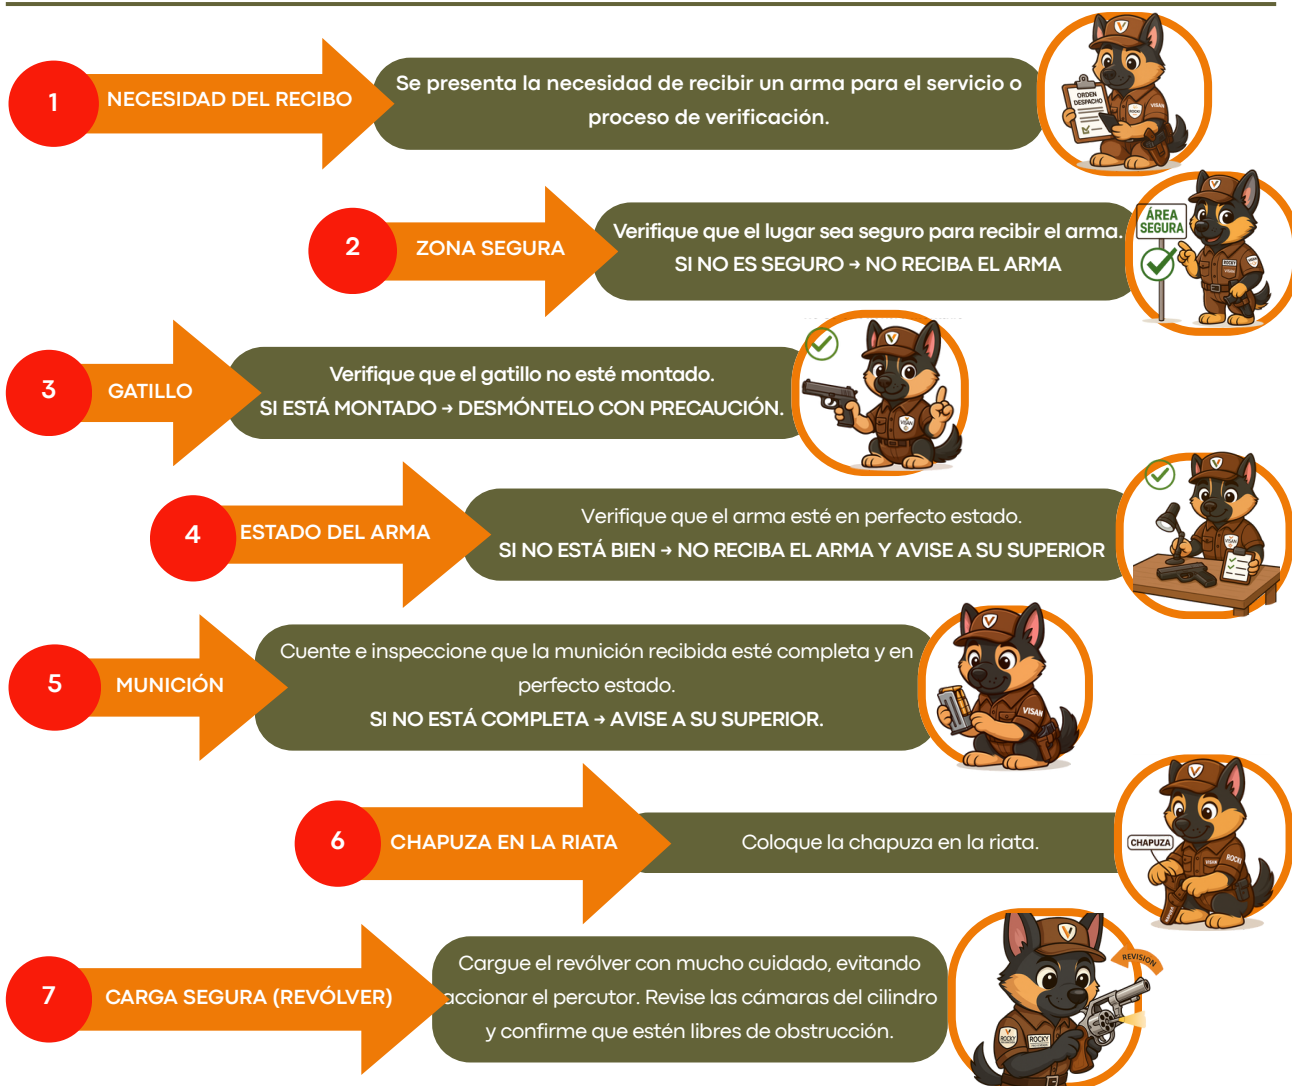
1 NECESIDAD DEL RECIBO

Se presenta la necesidad de recibir un arma para el servicio o proceso de verificación.

ORDEN DESPACHO

ROCKY

VISAN

2 ZONA SEGURA

Verifique que el lugar sea seguro para recibir el arma. SI NO ES SEGURO → NO RECIBA EL ARMA

ÁREA SEGURA

ROCKY

VISAN

3 GATILLO

Verifique que el gatillo no esté montado. SI ESTÁ MONTADO → DESMÓNTELO CON PRECAUCIÓN.

VISAN

4 ESTADO DEL ARMA

Verifique que el arma esté en perfecto estado. SI NO ESTÁ BIEN → NO RECIBA EL ARMA Y AVISE A SU SUPERIOR

VISAN

5 MUNICIÓN

Cuente e inspeccione que la munición recibida esté completa y en perfecto estado. SI NO ESTÁ COMPLETA → AVISE A SU SUPERIOR.

VISAN

6 CHAPUZA EN LA RIATA

Coloque la chapuza en la riata.

CHAPUZA

VISAN

ROCKY

7 CARGA SEGURA (REVÓLVER)

Cargue el revólver con mucho cuidado, evitando accionar el percutor. Revise las cámaras del cilindro y confirme que estén libres de obstrucción.

REVISIÓN

ROCKY